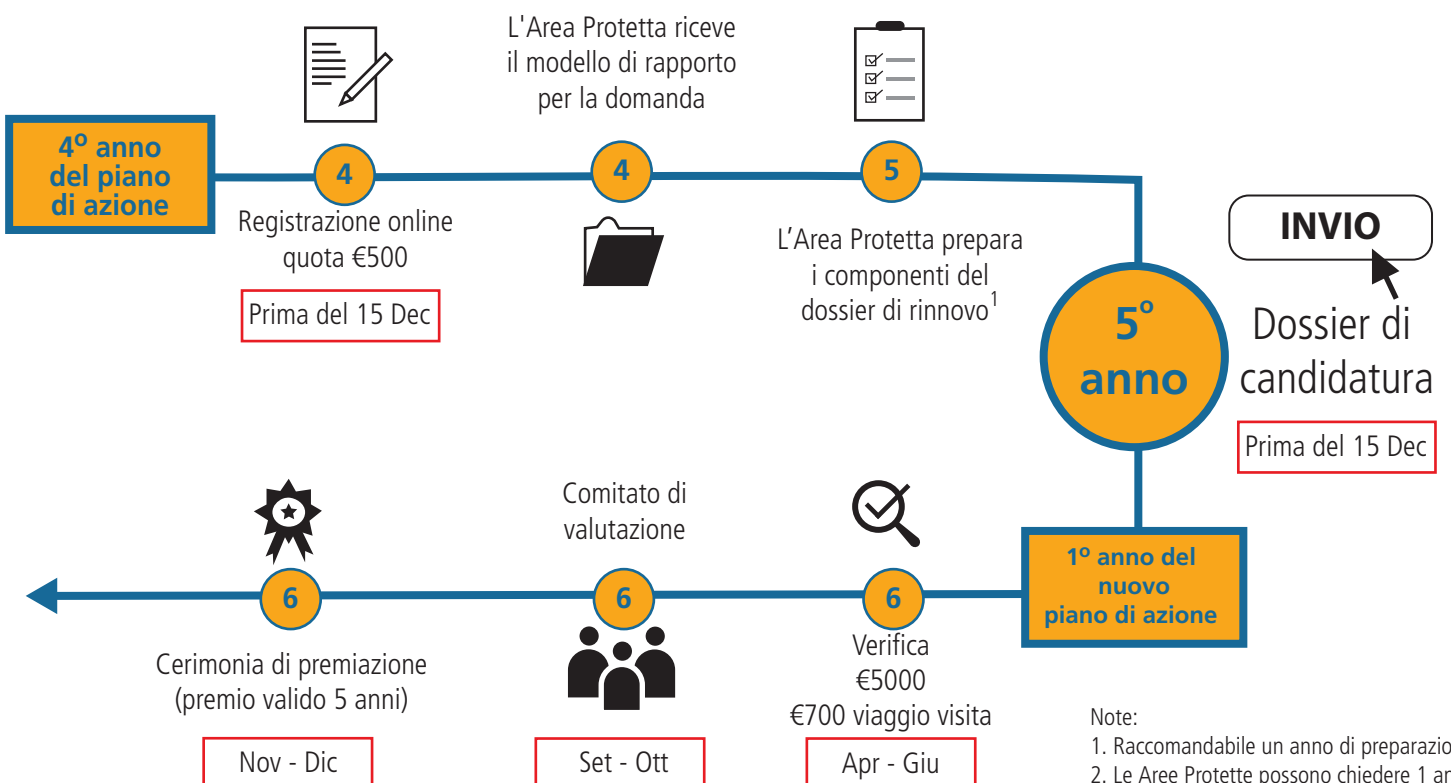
4º anno del piano di azione

4
Registrazione online quota €500

Prima del 15 Dec

L'Area Protetta riceve il modello di rapporto per la domanda

4

5
L’Area Protetta prepara i componenti del dossier di rinnovo$^1$

5º anno

INVIO

Dossier di candidatura

Prima del 15 Dec

1º anno del nuovo piano di azione

6
Verifica €5000 €700 viaggio visita

Apr - Giu

Comitato di valutazione

6

Set - Ott

6
Cerimonia di premiazione (premio valido 5 anni)

Nov - Dic

Note:
1. Raccomandabile un anno di preparazio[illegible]
2. Le Aree Protette possono chiedere 1 ar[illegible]